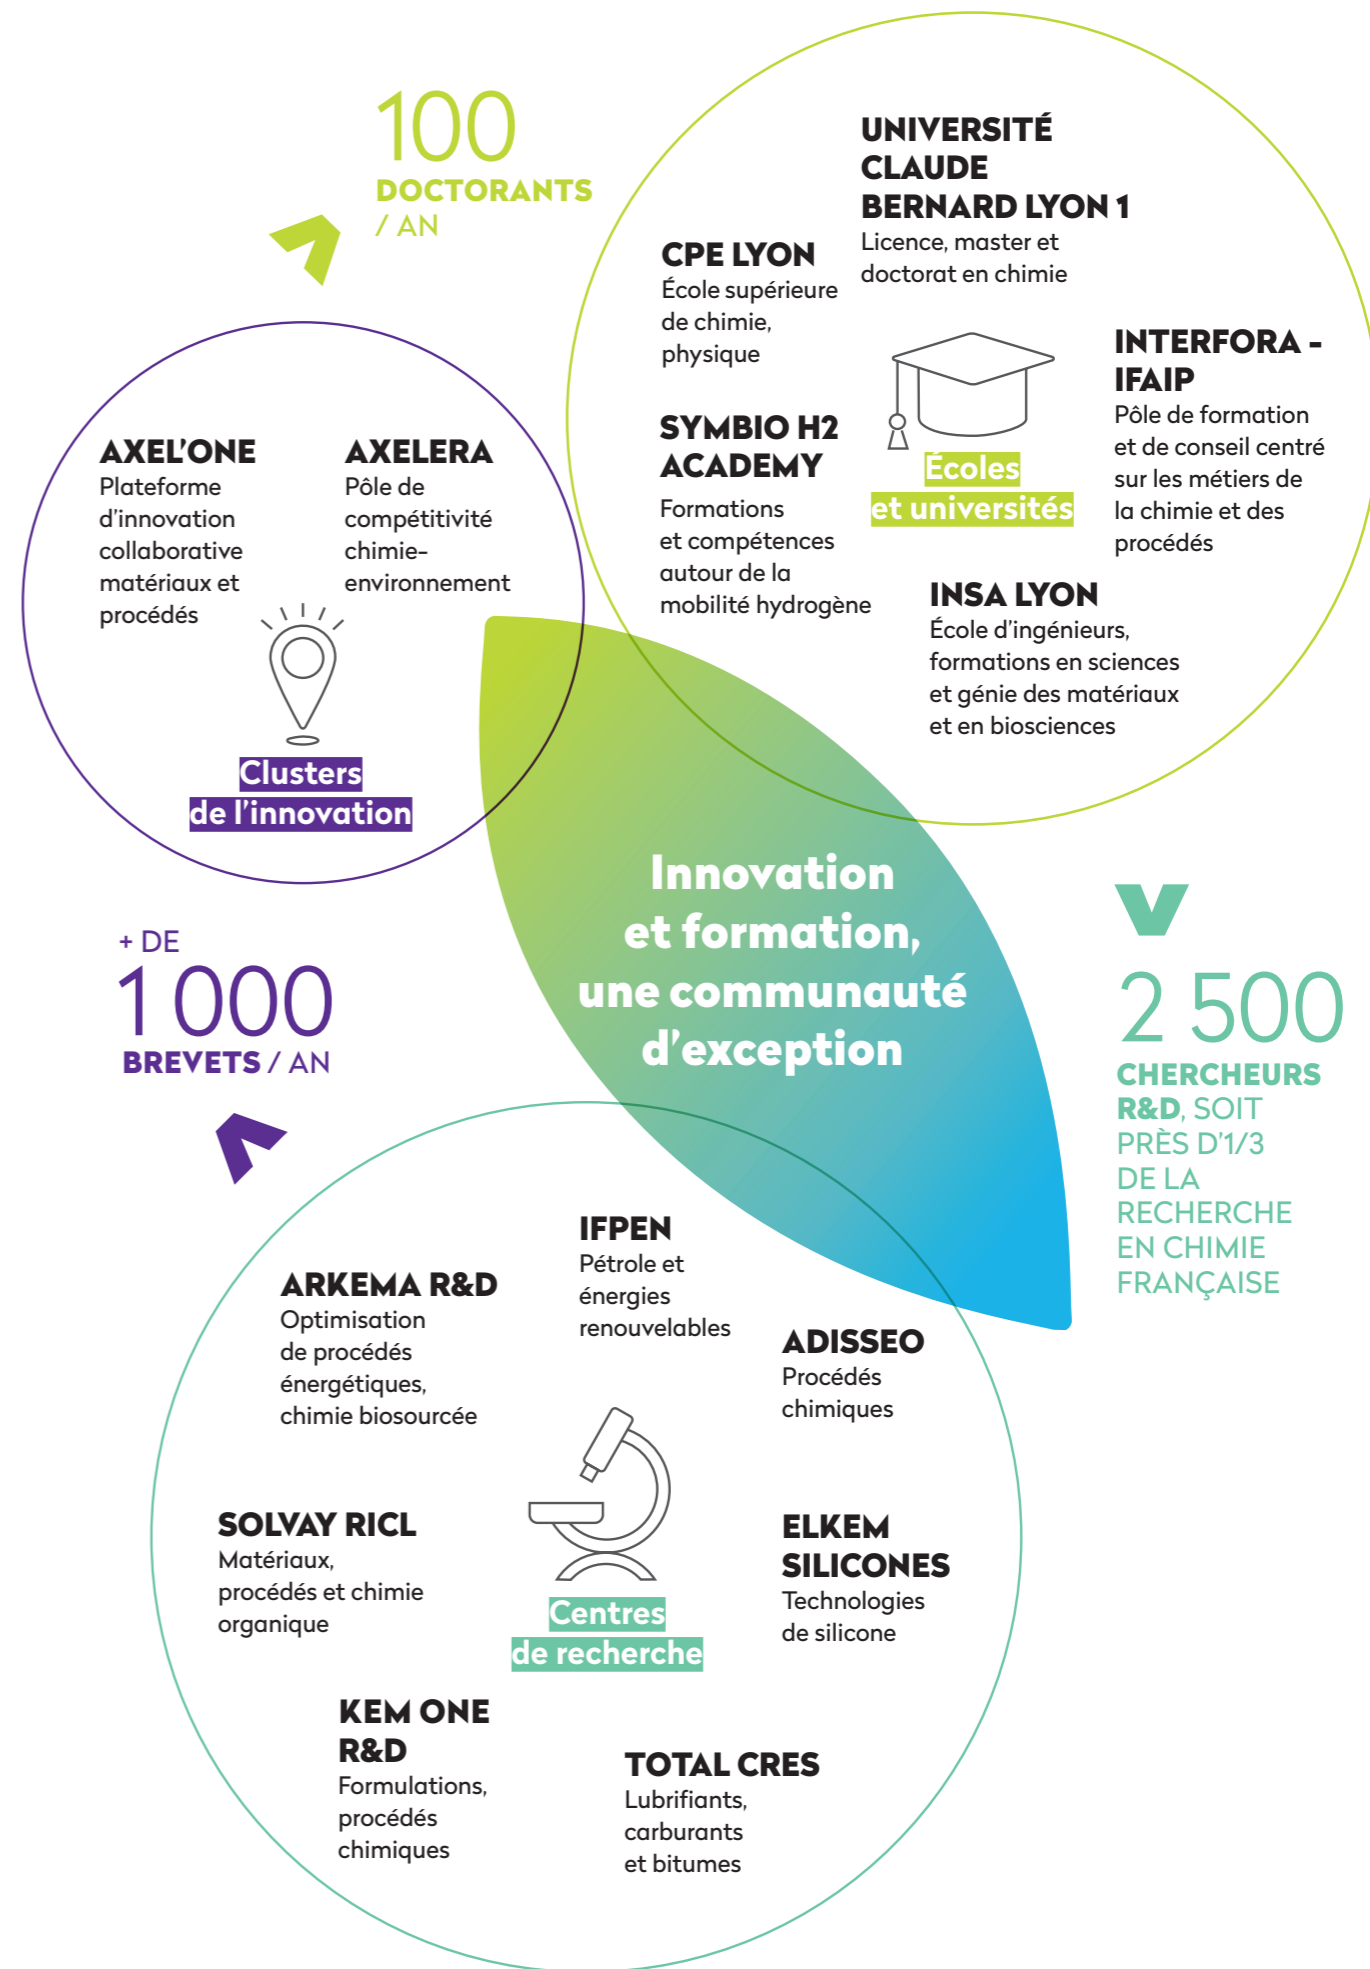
100
DOCTORANTS
/ AN

UNIVERSITÉ CLAUDE BERNARD LYON 1
Licence, master et doctorat en chimie

CPE LYON
École supérieure de chimie, physique

INTERFORA - IFAIP
Pôle de formation et de conseil centré sur les métiers de la chimie et des procédés

SYMBIO H2 ACADEMY
Formations et compétences autour de la mobilité hydrogène

Écoles et universités

INSA LYON
École d'ingénieurs, formations en sciences et génie des matériaux et en biosciences

AXEL'ONE
Plateforme d'innovation collaborative matériaux et procédés

AXELERA
Pôle de compétitivité chimie-environnement

Clusters de l'innovation

Innovation et formation, une communauté d'exception

+ DE
1 000
BREVETS / AN

2 500
CHERCHEURS R&D, SOIT PRÈS D'1/3 DE LA RECHERCHE EN CHIMIE FRANÇAISE

IFPEN
Pétrole et énergies renouvelables

ARKEMA R&D
Optimisation de procédés énergétiques, chimie biosourcée

ADISSEO
Procédés chimiques

SOLVAY RICL
Matériaux, procédés et chimie organique

ELKEM SILICONES
Technologies de silicone

Centres de recherche

KEM ONE R&D
Formulations, procédés chimiques

TOTAL CRES
Lubrifiants, carburants et bitumes